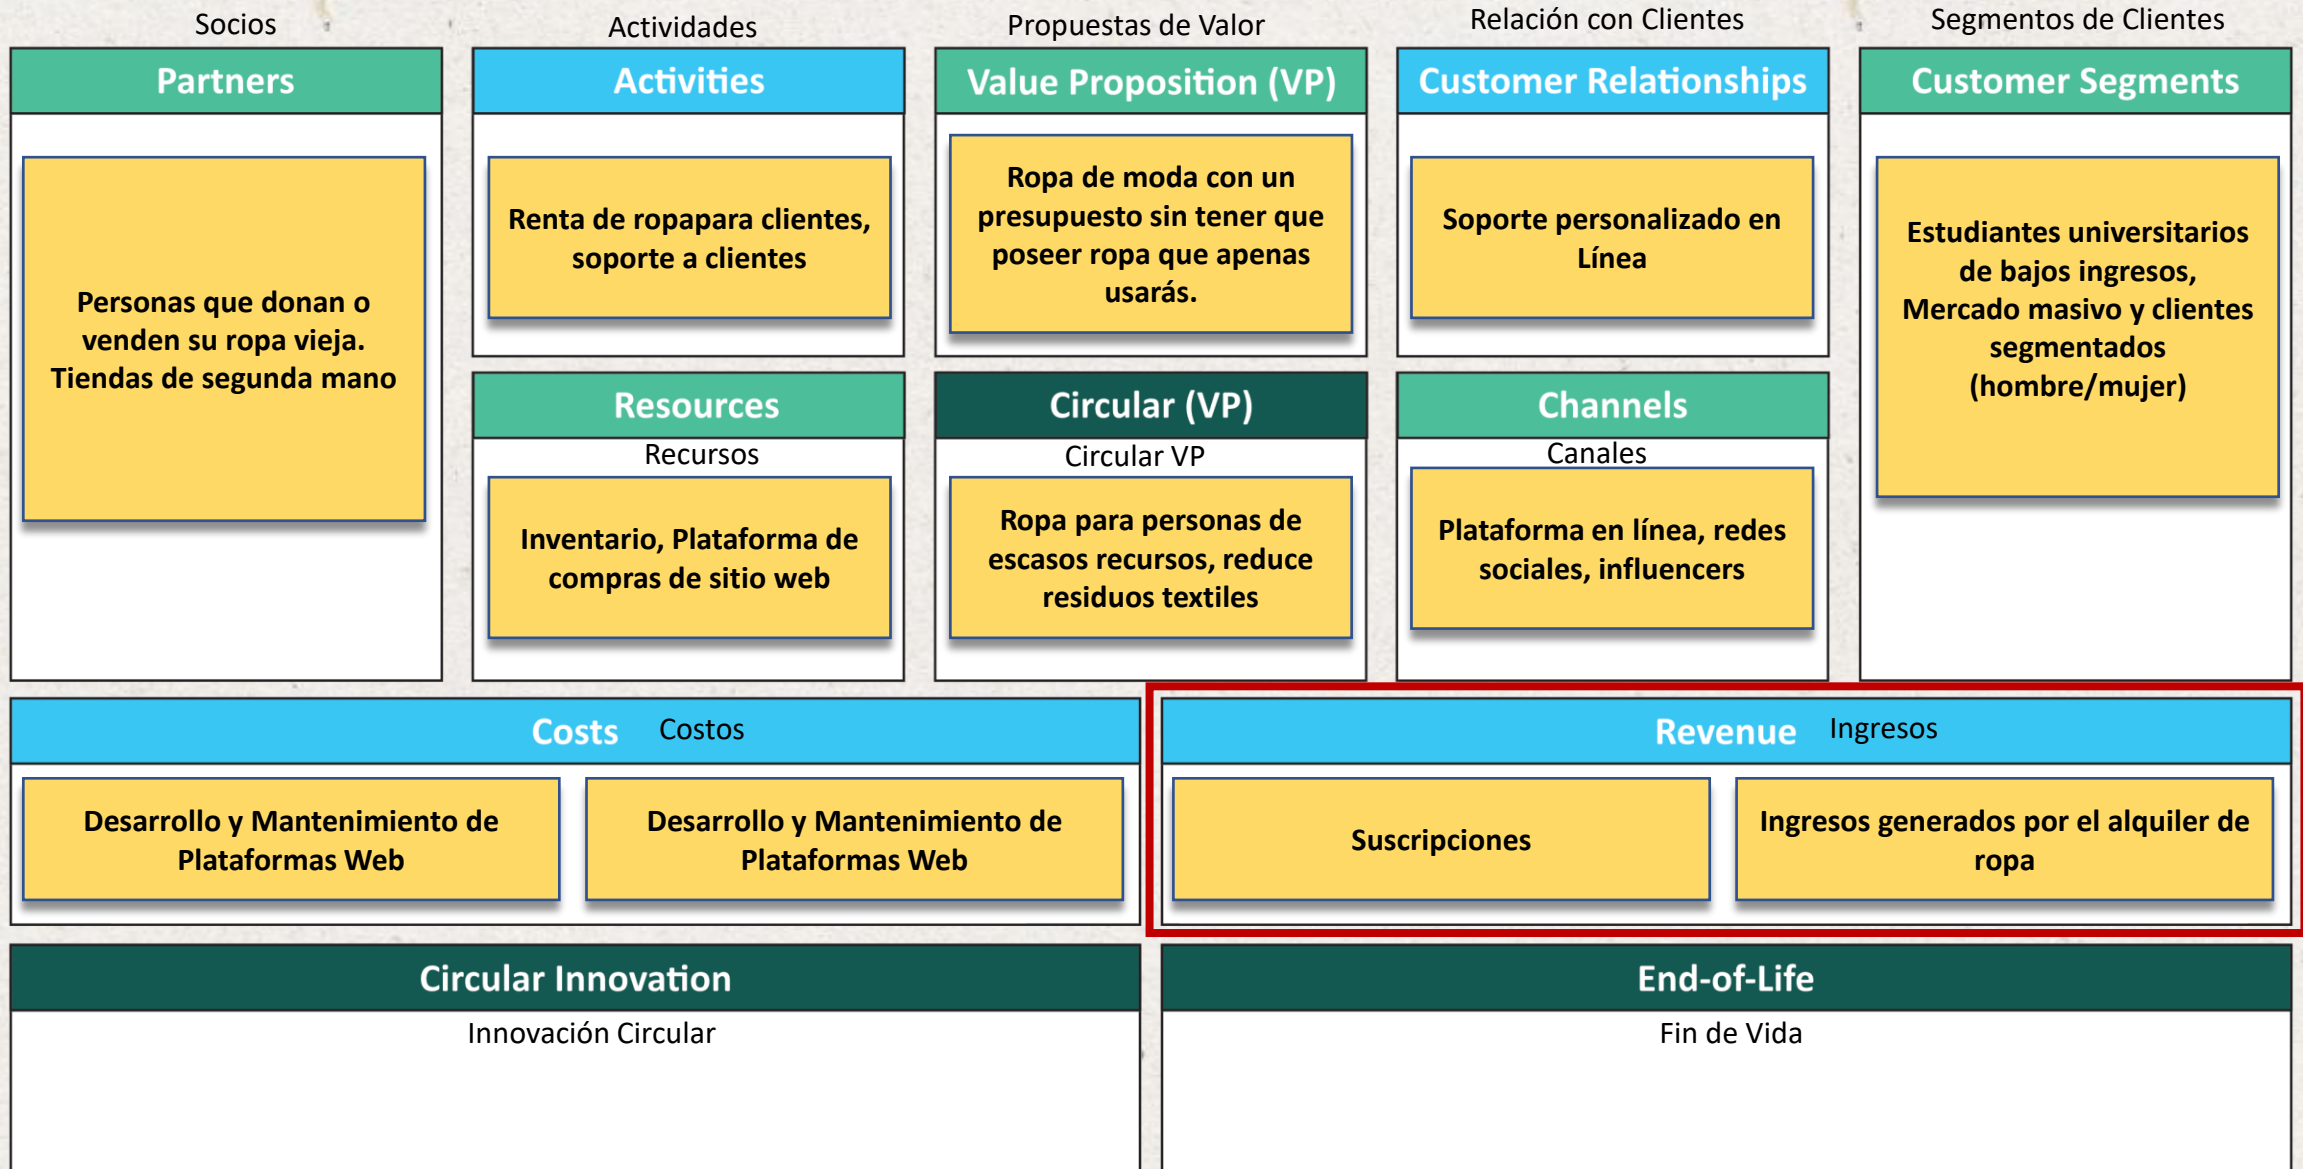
Socios

Partners

Personas que donan o venden su ropa vieja. Tiendas de segunda mano

Actividades

Activities

Renta de ropapara clientes, soporte a clientes

Resources

Recursos

Inventario, Plataforma de compras de sitio web

Propuestas de Valor

Value Proposition (VP)

Ropa de moda con un presupuesto sin tener que poseer ropa que apenas usarás.

Circular (VP)

Circular VP

Ropa para personas de escasos recursos, reduce residuos textiles

Relación con Clientes

Customer Relationships

Soporte personalizado en Línea

Channels

Canales

Plataforma en línea, redes sociales, influencers

Segmentos de Clientes

Customer Segments

Estudiantes universitarios de bajos ingresos, Mercado masivo y clientes segmentados (hombre/mujer)

Costs Costos

Desarrollo y Mantenimiento de Plataformas Web

Desarrollo y Mantenimiento de Plataformas Web

Revenue Ingresos

Suscripciones

Ingresos generados por el alquiler de ropa

Circular Innovation

Innovación Circular

End-of-Life

Fin de Vida